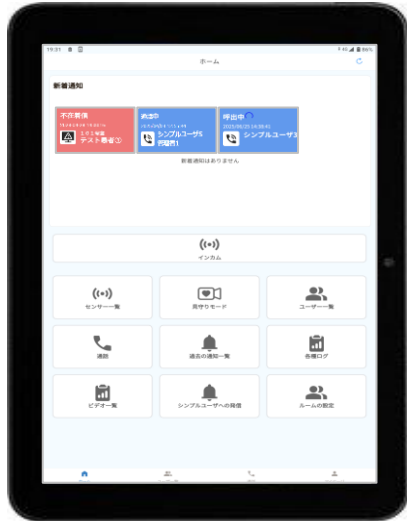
15:31 ■ ▣

ホーム

新着通知

不在警備
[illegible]
２０１号室
テスト患者①

通話中
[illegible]
シンプルユーザ5
夜勤用1

呼出中
2025/06/25 14:09:42
シンプルユーザ3

新着通知はありません

インカム

センサー一覧

見守りモード

ユーザー一覧

通話

過去の通知一覧

各種ログ

ビデオ一覧

シンプルユーザへの発信

ルームの設定